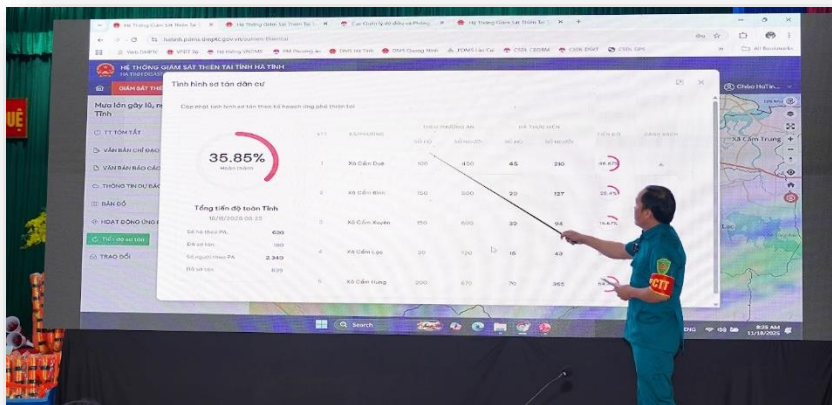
Hệ Thống Giám sát Thiên Tai
Hệ thống giám sát thiên tai
Cục Quản lý đê điều và Phòng
Hệ Thống Giám Sát Thiên Tai

HỆ THỐNG GIÁM SÁT THIÊN TAI TỈNH HÀ TĨNH

GIÁM SÁT THIÊN

Mưa lớn gây lũ, ngập Tĩnh

TT TÓM TẮT
VĂN BẢN CHỈ ĐẠO
VĂN BẢN BÁO CÁO
THÔNG TIN DỰ BÁO
BẢN ĐỒ
HOẠT ĐỘNG ỨNG PHÓ
TRAO ĐỔI

Tình hình sơ tán dân cư

35.85%

Tổng tiến độ toàn Tỉnh
16/11/2025 08:25

| Số hộ theo PA | 630 |
|---|---|
| Đã sơ tán | 190 |
| Số người theo PA | 2.340 |
| Đã sơ tán | 839 |

| STT | XÃ/PHƯỜNG | SỐ HỘ | SỐ NGƯỜI | SỐ HỘ | SỐ NGƯỜI | TIẾN ĐỘ |
|---|---|---|---|---|---|---|
| 1 | Xã Cẩm Duệ | 100 | 450 | 45 | 210 | 46.67% |
| 2 | Xã Cẩm Bình | 150 | 500 | 20 | 137 | 25.4% |
| 3 | Xã Cẩm Xuyên | 150 | 600 | 30 | 94 | 15.67% |
| 4 | Xã Cẩm Lạc | 20 | 120 | 15 | 43 | |
| 5 | Xã Cẩm Hưng | 200 | 670 | 70 | 365 | 54 |

Chào Hà Tĩnh
Cẩm Trung

Search
8:25 AM
11/16/2025

HUỆ